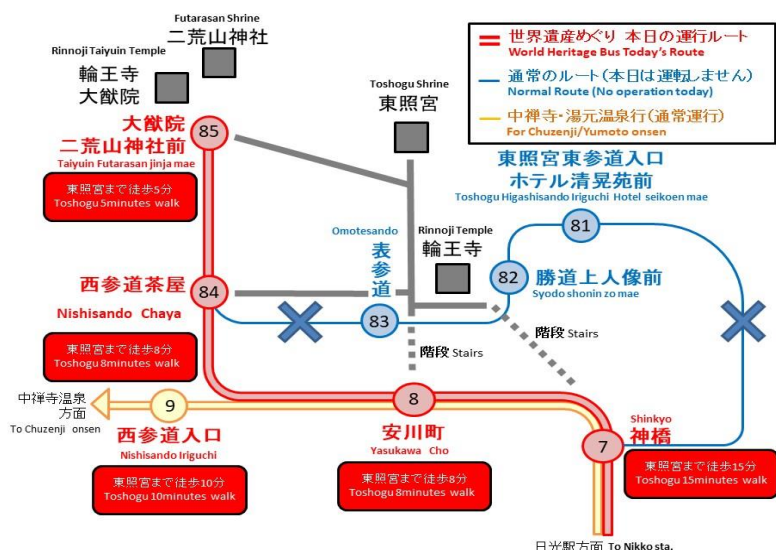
Futarasan Shrine
二荒山神社

Rinnoji Taiyuin Temple
輪王寺
大猷院

世界遺産めぐり 本日の運行ルート
World Heritage Bus Today's Route

通常のルート(本日は運転しません)
Normal Route (No operation today)

中禅寺・湯元温泉行(通常運行)
For Chuzenji/Yumoto onsen

Toshogu Shrine
東照宮

大猷院
二荒山神社前
Taiyuin Futarasan jinja mae
85

東照宮まで徒歩5分
Toshogu 5minutes walk

東照宮東参道入口
ホテル清晃苑前
Toshogu Higashisando Iriguchi Hotel seikoen mae
81

Omotesando
表参道

Rinnoji Temple
輪王寺

82
勝道上人像前
Syodo shonin zo mae

西参道茶屋
Nishisando Chaya
84

83

階段 Stairs

階段 Stairs

東照宮まで徒歩8分
Toshogu 8minutes walk

中禅寺温泉
方面
To Chuzenji onsen

9

8

西参道入口
Nishisando Iriguchi

安川町
Yasukawa Cho

Shinkyo
神橋
7

東照宮まで徒歩10分
Toshogu 10minutes walk

東照宮まで徒歩8分
Toshogu 8minutes walk

東照宮まで徒歩15分
Toshogu 15minutes walk

日光駅方面 To Nikko sta.